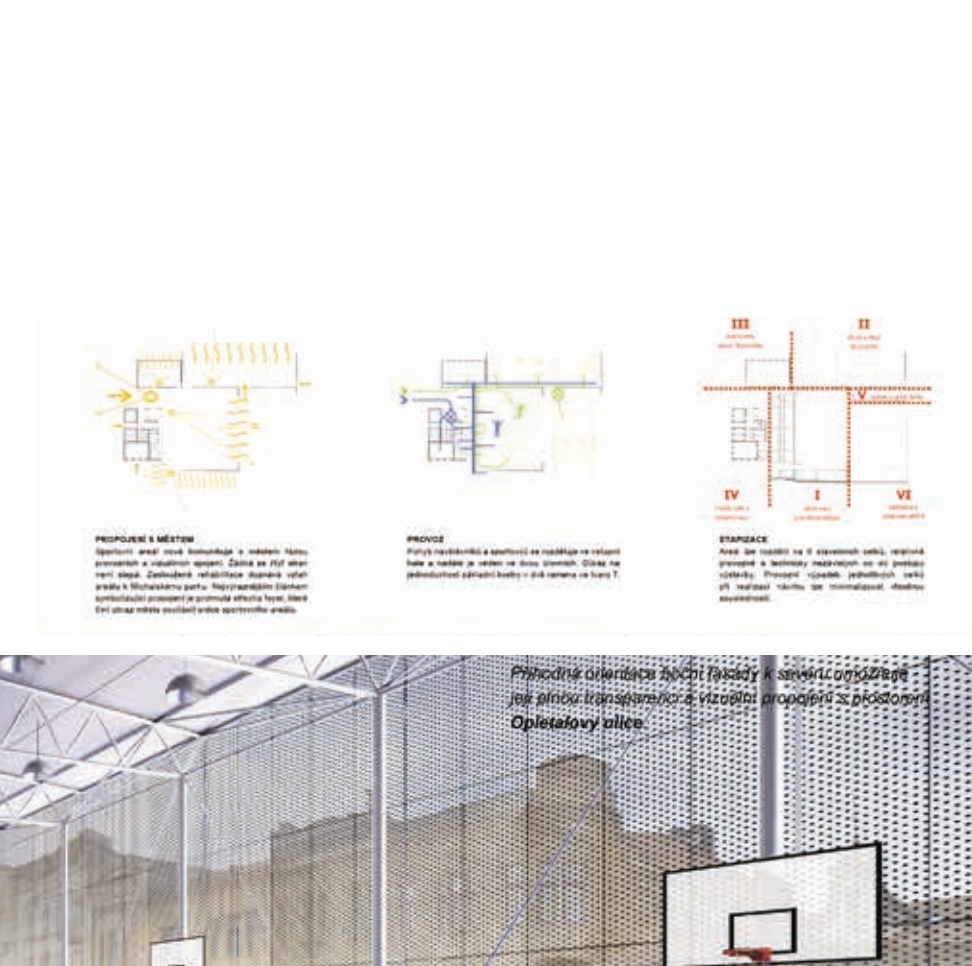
III

II

V

IV

I

VI

PROPOJENÍ S MĚSTEM
Sportovní areál nově komunikuje s městem řadou prostorních a vizuálních spojení. Žačína se zdá akorát není slepá. Zaslouženě rehabilitace dopravě využití areálu k Michalskému parku. Nejvýraznějším článkem symbolizující propojení je promuda střechy foyer, které činí obraz města součástí areálu sportovního areálu.

PROVOZ
Pohyb návštěvníků a sportovců se rozděluje ve vstupní hale a následně je veden ve dvou úrovních. Důraz na jednoduchost základní hodby – dvě ramena ve tvaru T.

ETAPIZACE
Areál lze rozdělit na 6 stavebních celků, relativně provozně a technicky nezávislých na sobě postupu výstavby. Provozní výpadek jednotlivých celků při realizaci návrhu lze minimalizovat. Areál. Absolutně souvislost.

Příhodná orientace boční fasády k severu umožňuje její plnou transparenci a vizuální propojení s prostorem Opletalovy ulice